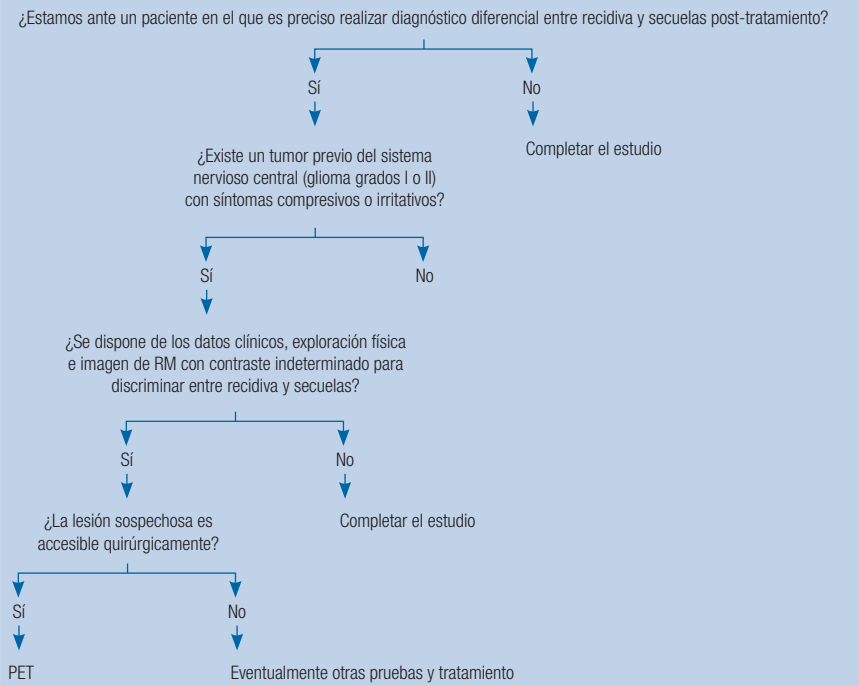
¿Estamos ante un paciente en el que es preciso realizar diagnóstico diferencial entre recidiva y secuelas post-tratamiento?

Sí

No

Completar el estudio

¿Existe un tumor previo del sistema nervioso central (glioma grados I o II) con síntomas compresivos o irritativos?

Sí

No

¿Se dispone de los datos clínicos, exploración física e imagen de RM con contraste indeterminado para discriminar entre recidiva y secuelas?

Sí

No

Completar el estudio

¿La lesión sospechosa es accesible quirúrgicamente?

Sí

No

PET

Eventualmente otras pruebas y tratamiento